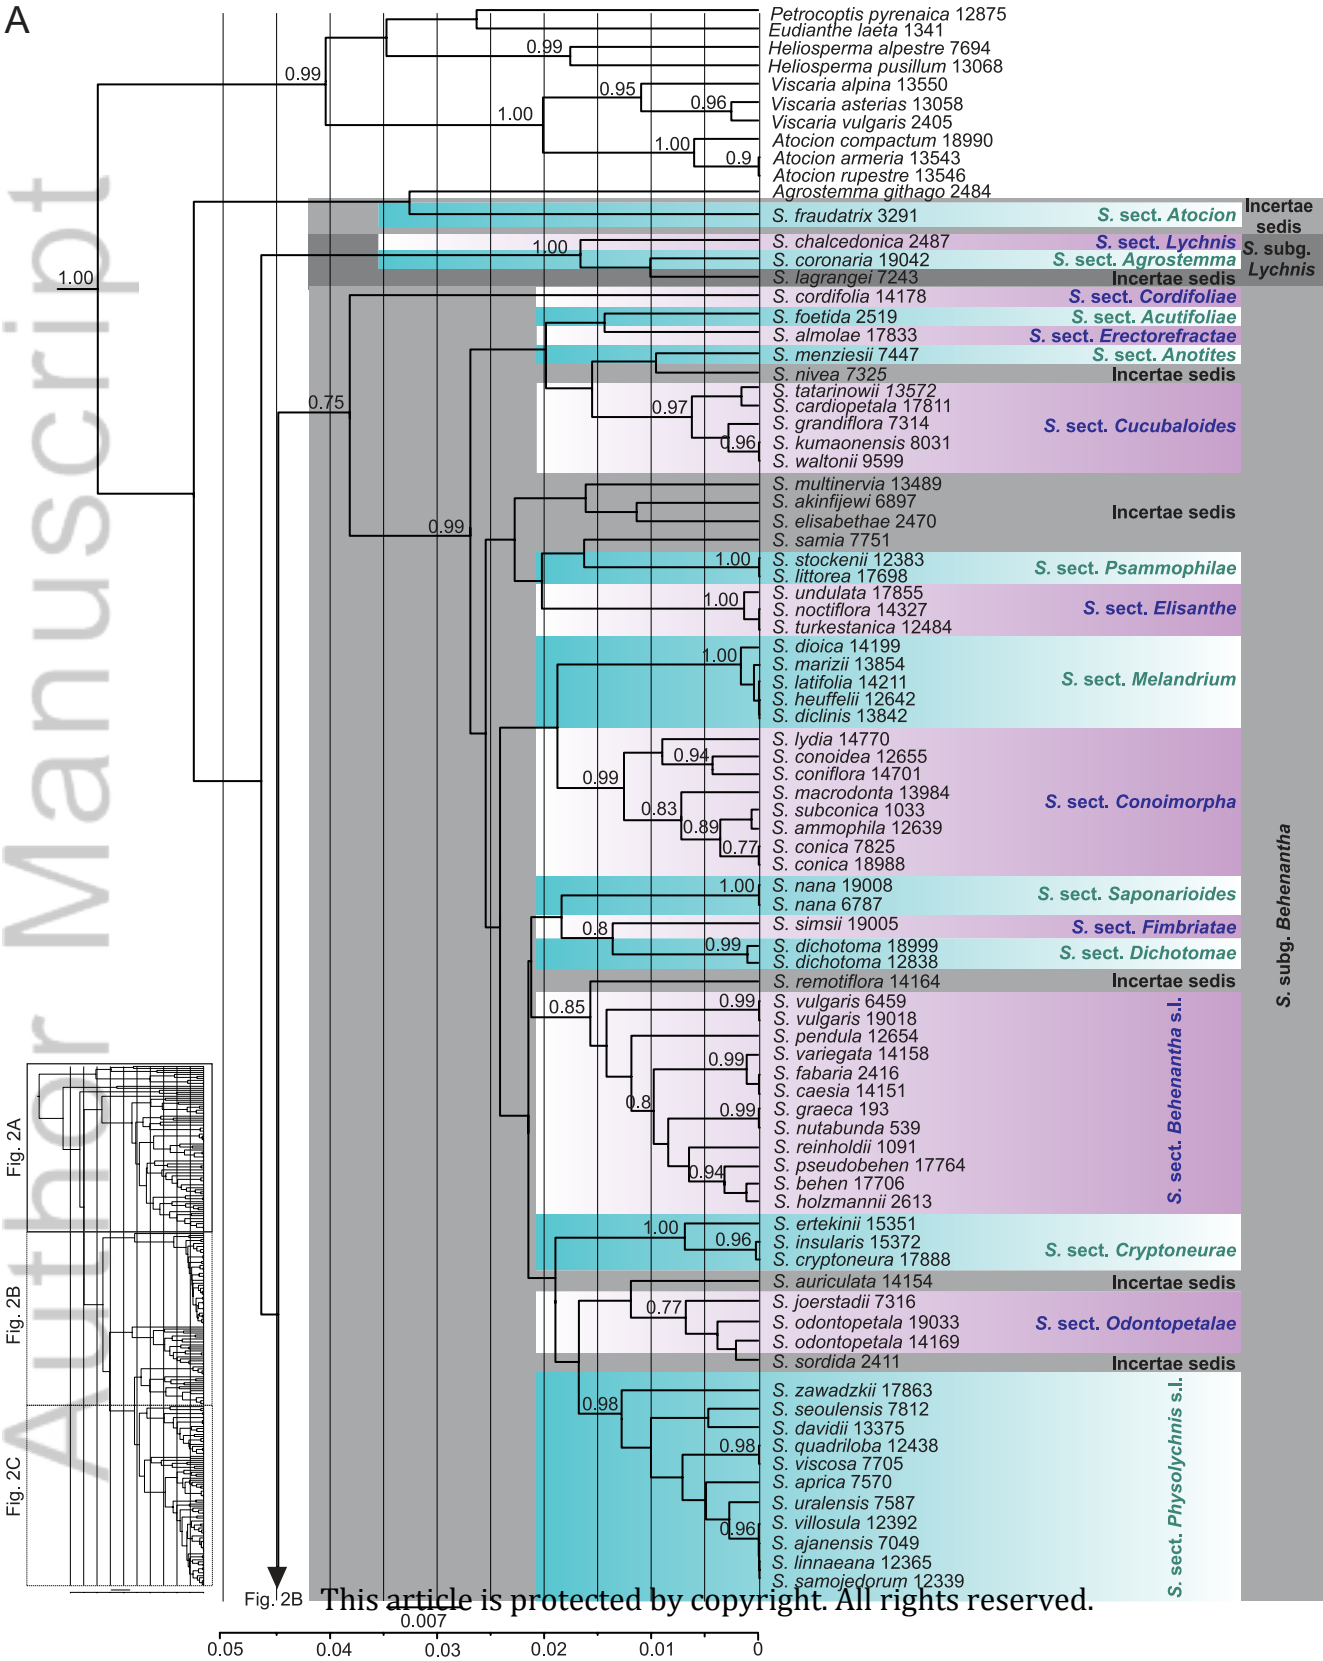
A

Author Manuscript

Petrocoptis pyrenaica 12875
Eudianthe laeta 1341
Heliosperma alpestre 7694
Heliosperma pusillum 13068
Viscaria alpina 13550
Viscaria asterias 13058
Viscaria vulgaris 2405
Atocion compactum 18990
Atocion armeria 13543
Atocion rupestre 13546
Agrostemma githago 2484
S. fraudatrix 3291
S. chalcedonica 2487
S. coronaria 19042
S. lagrangei 7243
S. cordifolia 14178
S. foetida 2519
S. almolae 17833
S. menziesii 7447
S. nivea 7325
S. tatarinowii 13572
S. cardiopetala 17811
S. grandiflora 7314
S. kumaonensis 8031
S. waltonii 9599
S. multinervia 13489
S. akinfijewi 6897
S. elisabethae 2470
S. samia 7751
S. stockenii 12383
S. littorea 17698
S. undulata 17855
S. noctiflora 14327
S. turkestanica 12484
S. dioica 14199
S. marizii 13854
S. latifolia 14211
S. heuffelii 12642
S. diclinis 13842
S. lydia 14770
S. conoidea 12655
S. coniflora 14701
S. macrodonta 13984
S. subconica 1033
S. ammophila 12639
S. conica 7825
S. conica 18988
S. nana 19008
S. nana 6787
S. simsii 19005
S. dichotoma 18999
S. dichotoma 12838
S. remotiflora 14164
S. vulgaris 6459
S. vulgaris 19018
S. pendula 12654
S. variegata 14158
S. fabaria 2416
S. caesia 14151
S. graeca 193
S. nutabunda 539
S. reinholdii 1091
S. pseudobehen 17764
S. behen 17706
S. holzmannii 2613
S. ertekinii 15351
S. insularis 15372
S. cryptoneura 17888
S. auriculata 14154
S. joerstadii 7316
S. odontopetala 19033
S. odontopetala 14169
S. sordida 2411
S. zawadzkii 17863
S. seoulensis 7812
S. davidii 13375
S. quadriloba 12438
S. viscosa 7705
S. aprica 7570
S. uralensis 7587
S. villosula 12392
S. ajanensis 7049
S. linnaeana 12365
S. samojedorum 12339

S. sect. Atocion
Incertae sedis
S. sect. Lychnis
S. sect. Agrostemma
Incertae sedis
S. subg. Lychnis
S. sect. Cordifoliae
S. sect. Acutifoliae
S. sect. Erectorefractae
S. sect. Anotites
Incertae sedis
S. sect. Cucubaloides
Incertae sedis
S. sect. Psammophilae
S. sect. Elisanthe
S. sect. Melandrium
S. sect. Conoimorpha
S. sect. Saponarioides
S. sect. Fimbriatae
S. sect. Dichotomae
Incertae sedis
S. sect. Behenantha s.l.
S. sect. Cryptoneurae
Incertae sedis
S. sect. Odontopetalae
Incertae sedis
S. sect. Physolychnis s.l.
S. subg. Behenantha

0.99 0.99 0.95 0.96 1.00 1.00 0.9 1.00 1.00 0.75 0.97 0.96 0.99 1.00 1.00 1.00 0.94 0.99 0.83 0.89 0.77 1.00 0.8 0.99 0.85 0.99 0.99 0.8 0.99 0.94 1.00 0.96 0.77 0.98 0.98 0.96

Fig. 2A
Fig. 2B
Fig. 2C
Fig. 2B
This article is protected by copyright. All rights reserved.
0.007
0.05 0.04 0.03 0.02 0.01 0